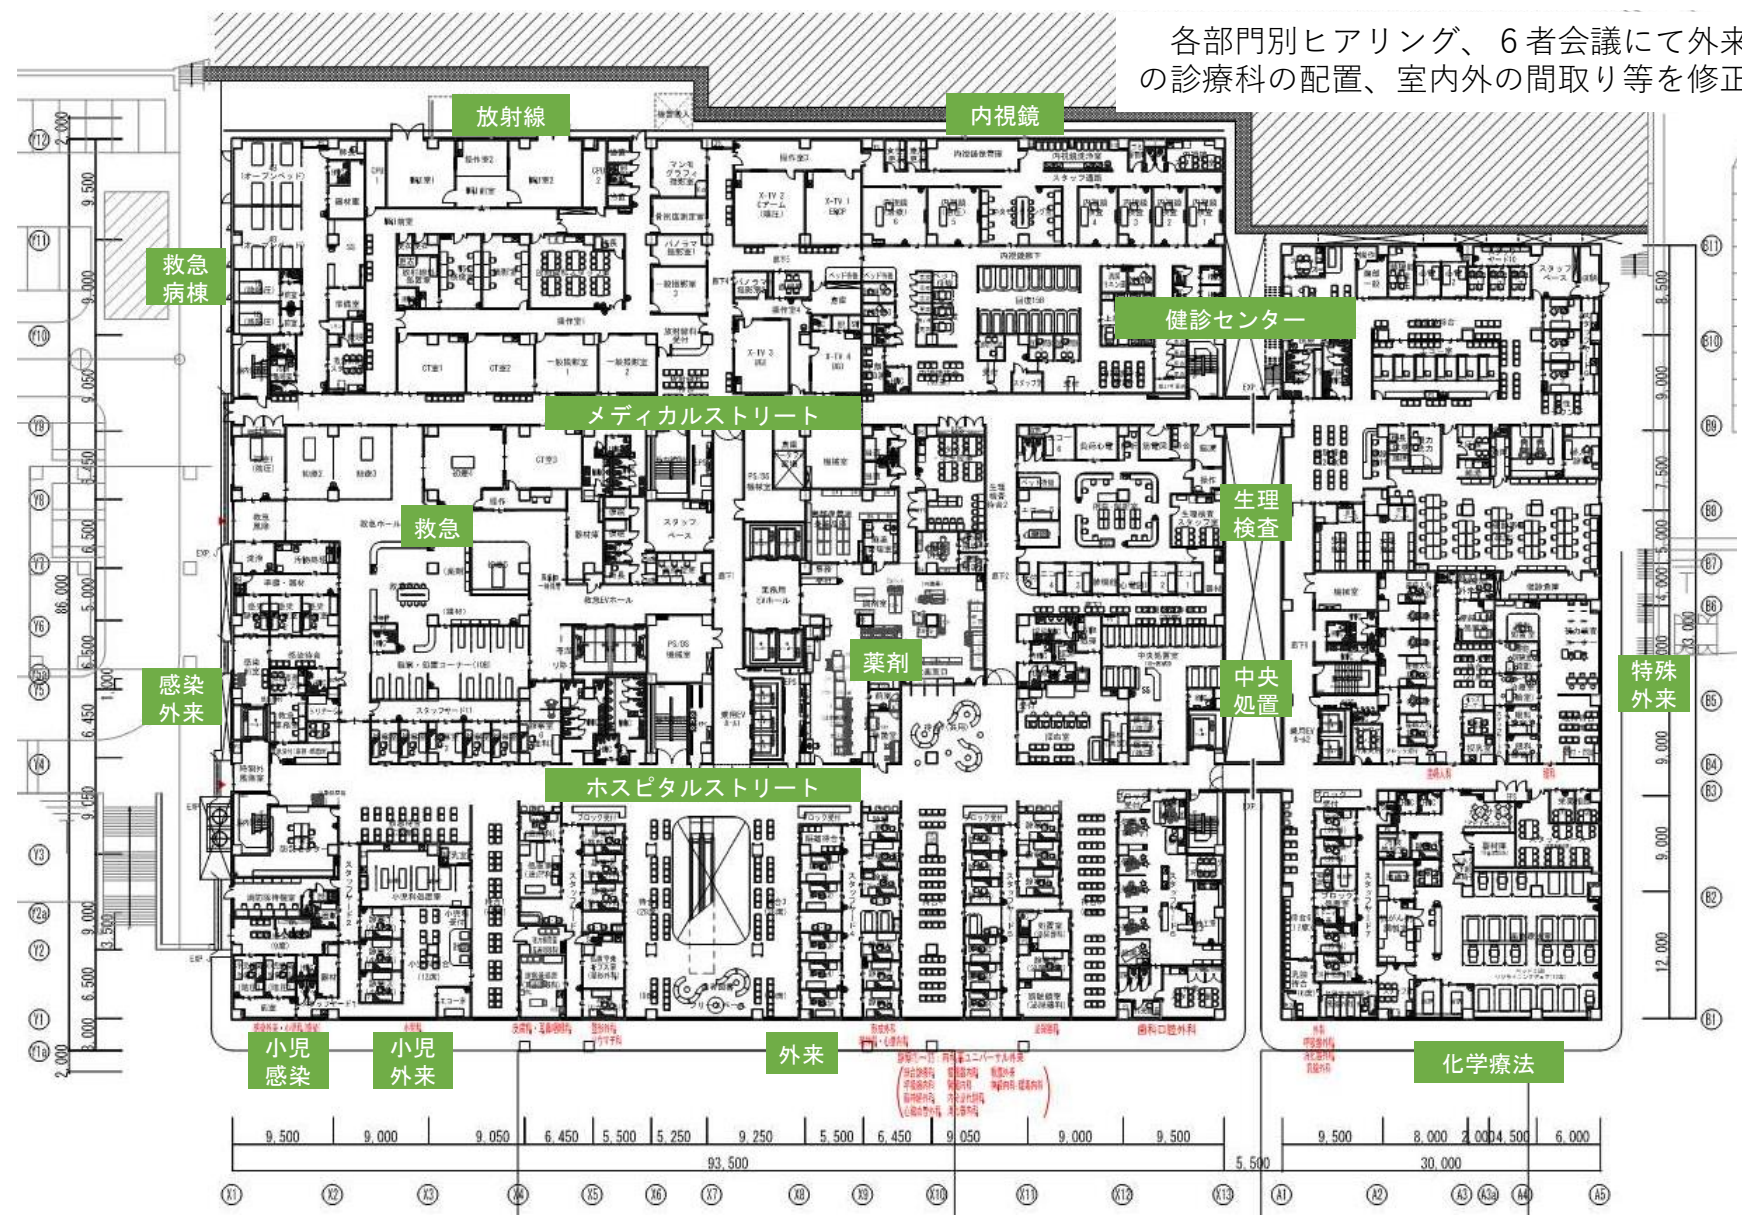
各部門別ヒアリング、６者会議にて外来
の診療科の配置、室内外の間取り等を修正

放射線
内視鏡
救急
病棟
健診センター
メディカルストリート
救急
生理
検査
薬剤
感染
外来
中央
処置
特殊
外来
ホスピタルストリート
小児
感染
小児
外来
外来
化学療法

9,500 | 9,000 | 9,050 | 6,450 | 5,500 | 5,250 | 9,250 | 5,500 | 6,450 | 9,050 | 9,000 | 9,500 | 5,500 | 9,500 | 8,000 | 2,000 | 4,500 | 6,000
93,500
30,000

X1 X2 X3 X4 X5 X6 X7 X8 X9 X10 X11 X12 X13 A1 A2 A3 A3a A4 A5
Y12 Y11 Y10 Y9 Y8 Y7 Y6 Y5 Y4 Y3 Y2a Y2 Y1 Y1a
B11 B10 B9 B8 B7 B6 B5 B4 B3 B2 B1